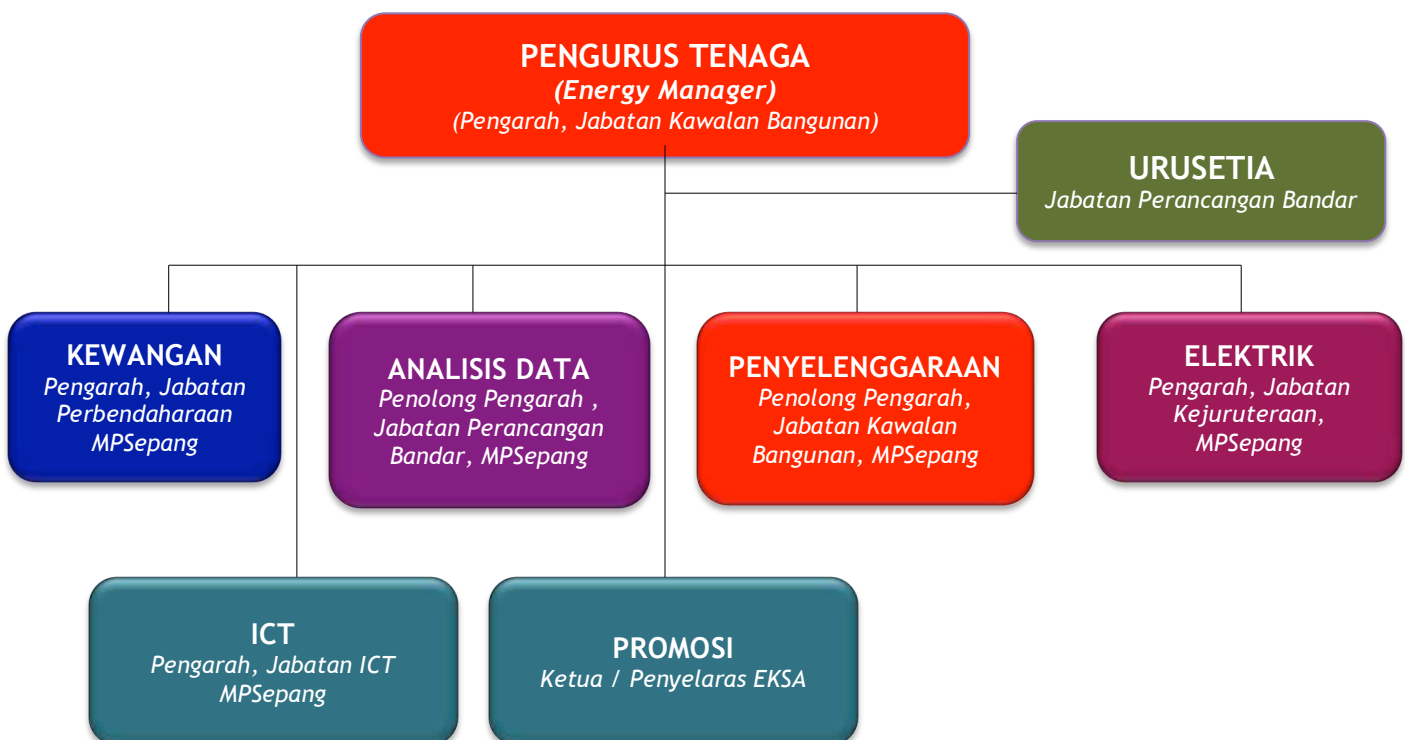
PENGURUS TENAGA
(Energy Manager)
(Pengarah, Jabatan Kawalan Bangunan)

URUSETIA
Jabatan Perancangan Bandar

KEWANGAN
Pengarah, Jabatan Perbendaharaan MPSepang

ANALISIS DATA
Penolong Pengarah , Jabatan Perancangan Bandar, MPSepang

PENYELENGGARAAN
Penolong Pengarah, Jabatan Kawalan Bangunan, MPSepang

ELEKTRIK
Pengarah, Jabatan Kejuruteraan, MPSepang

ICT
Pengarah, Jabatan ICT MPSepang

PROMOSI
Ketua / Penyelaras EKSA